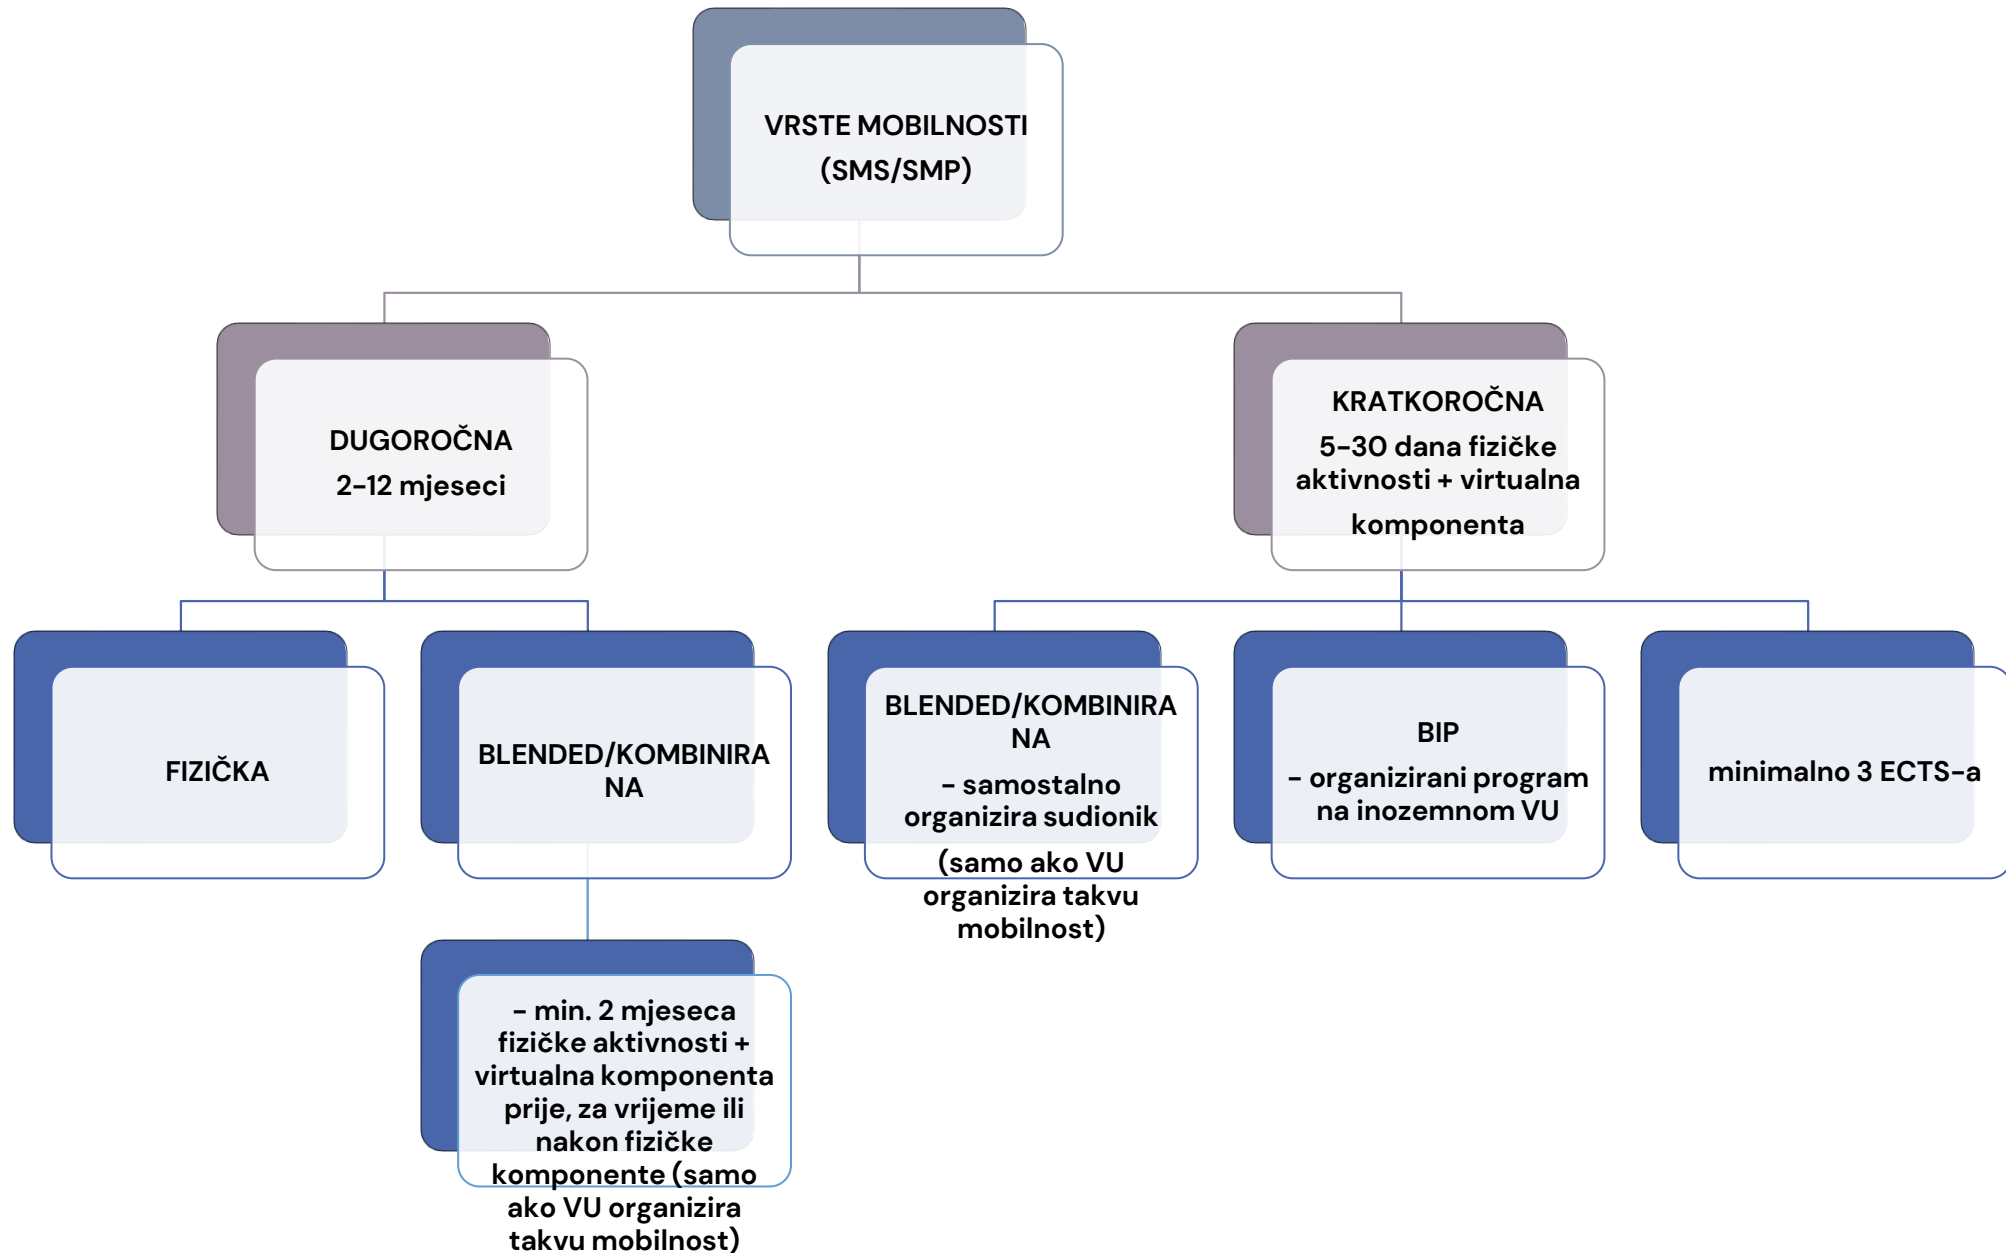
VRSTE MOBILNOSTI (SMS/SMP)

DUGOROČNA
2-12 mjeseci

KRATKOROČNA
5-30 dana fizičke aktivnosti + virtualna komponenta

FIZIČKA

BLENDED/KOMBINIRANA

- min. 2 mjeseca fizičke aktivnosti + virtualna komponenta prije, za vrijeme ili nakon fizičke komponente (samo ako VU organizira takvu mobilnost)

BLENDED/KOMBINIRANA
- samostalno organizira sudionik (samo ako VU organizira takvu mobilnost)

BIP
- organizirani program na inozemnom VU

minimalno 3 ECTS-a